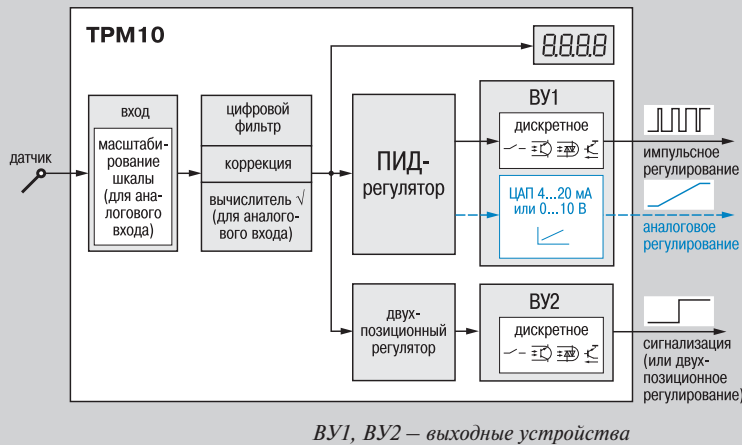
ТРМ10

датчик

вход

масштабирование шкалы (для аналогового входа)

цифровой фильтр

коррекция

вычислитель √ (для аналогового входа)

ПИД-регулятор

двухпозиционный регулятор

8.8.8.8

ВУ1

дискретное

ЦАП 4...20 мА или 0...10 В

ВУ2

дискретное

импульсное регулирование

аналоговое регулирование

сигнализация (или двухпозиционное регулирование)

ВУ1, ВУ2 – выходные устройства